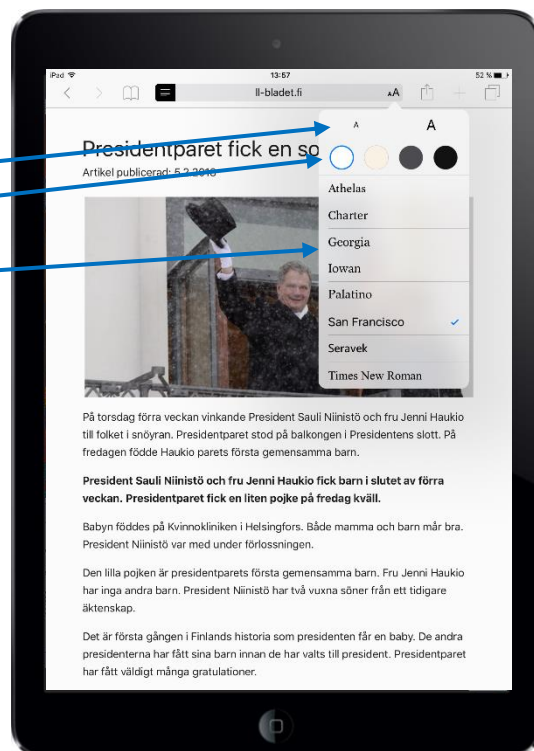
iPad 13:57 52 %

ll-bladet.fi

AA

A A

Presidentparet fick en so

Artikel publicerad: 5.2.2016

Athelas
Charter
Georgia
Iowan
Palatino
San Francisco
Seravek
Times New Roman

På torsdag förra veckan vinkande President Sauli Niinistö och fru Jenni Haukio till folket i snöyran. Presidentparet stod på balkongen i Presidentens slott. På fredagen födde Haukio parets första gemensamma barn.

**President Sauli Niinistö och fru Jenni Haukio fick barn i slutet av förra veckan. Presidentparet fick en liten pojke på fredag kväll.**

Babyn föddes på Kvinnokliniken i Helsingfors. Både mamma och barn mår bra. President Niinistö var med under förlossningen.

Den lilla pojken är presidentparets första gemensamma barn. Fru Jenni Haukio har inga andra barn. President Niinistö har två vuxna söner från ett tidigare äktenskap.

Det är första gången i Finlands historia som presidenten får en baby. De andra presidenterna har fått sina barn innan de har valts till president. Presidentparet har fått väldigt många gratulationer.